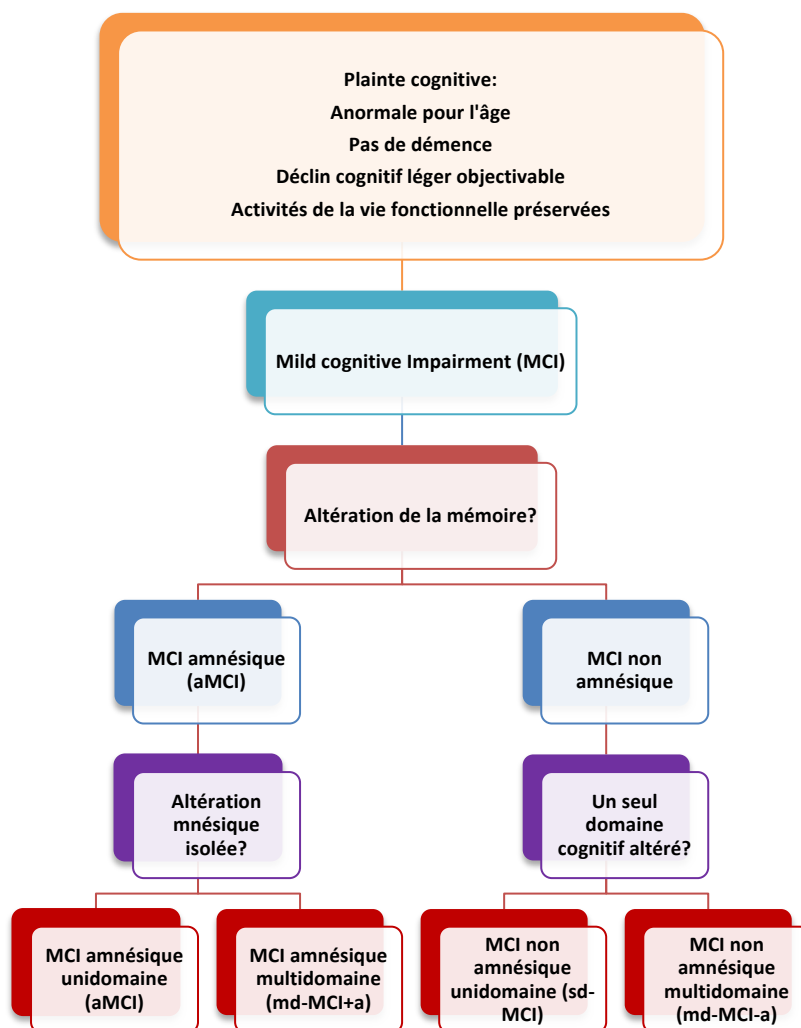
Plainte cognitive:
Anormale pour l'âge
Pas de démence
Déclin cognitif léger objectivable
Activités de la vie fonctionnelle préservées

Mild cognitive Impairment (MCI)

Altération de la mémoire?

MCI amnésique (aMCI)

MCI non amnésique

Altération mnésique isolée?

Un seul domaine cognitif altéré?

MCI amnésique unidomaine (aMCI)

MCI amnésique multidomaine (md-MCI+a)

MCI non amnésique unidomaine (sd-MCI)

MCI non amnésique multidomaine (md-MCI-a)